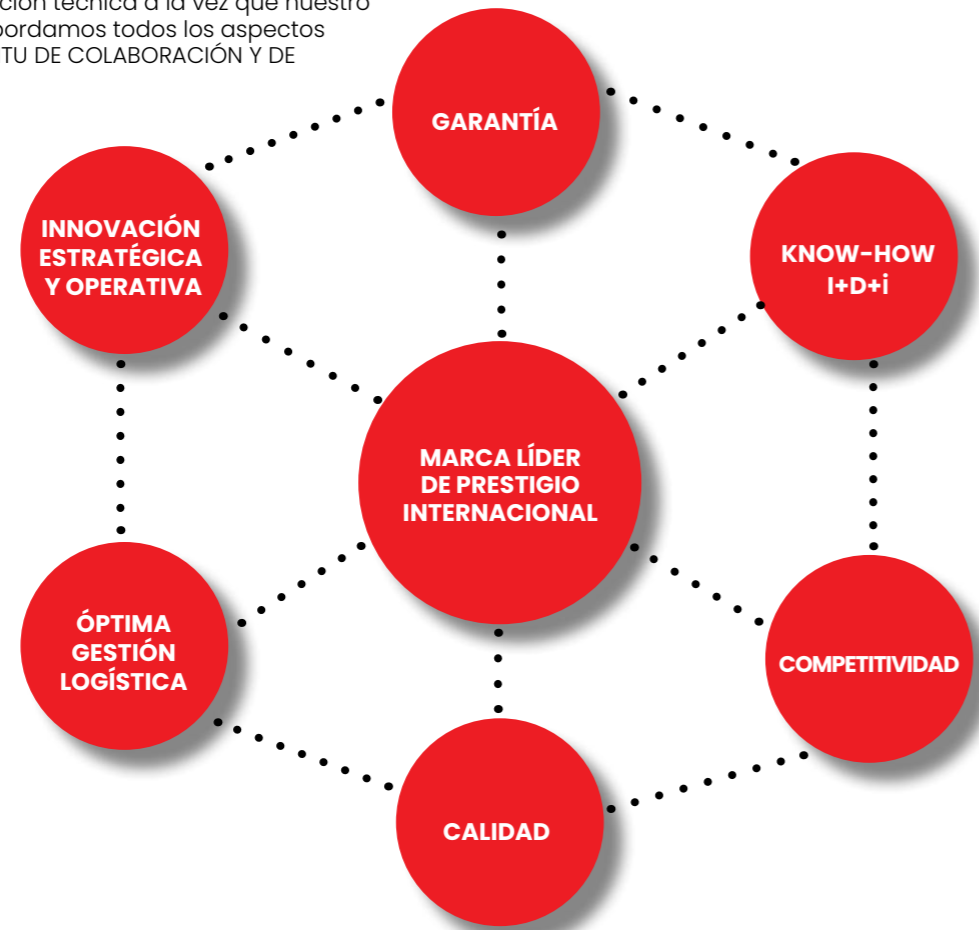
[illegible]ción técnica a la vez que nuestro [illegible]bordamos todos los aspectos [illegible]TU DE COLABORACIÓN Y DE

GARANTÍA

INNOVACIÓN ESTRATÉGICA Y OPERATIVA

KNOW-HOW I+D+i

MARCA LÍDER DE PRESTIGIO INTERNACIONAL

ÓPTIMA GESTIÓN LOGÍSTICA

COMPETITIVIDAD

CALIDAD